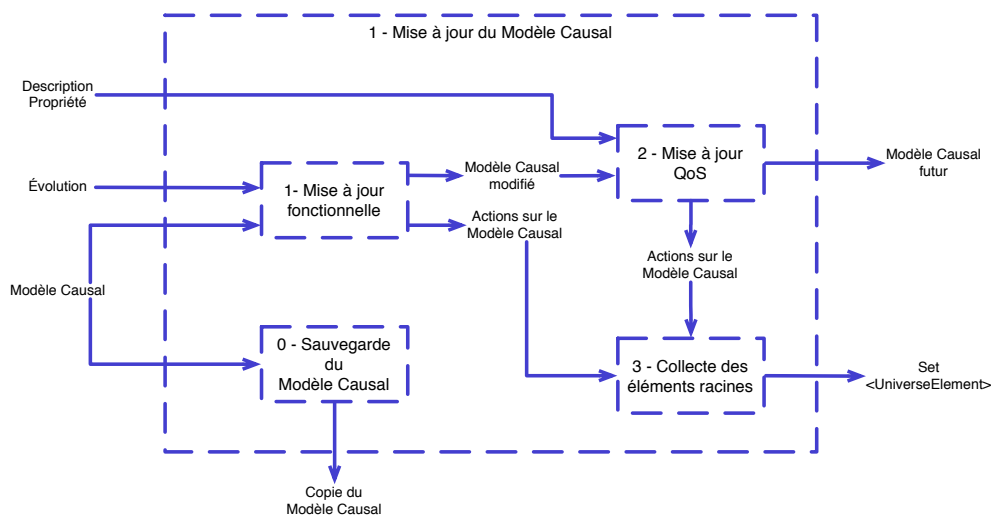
1 - Mise à jour du Modèle Causal

Description Propriété

Évolution

Modèle Causal

1- Mise à jour fonctionnelle

Modèle Causal modifié

Actions sur le Modèle Causal

2 - Mise à jour QoS

Modèle Causal futur

Actions sur le Modèle Causal

0 - Sauvegarde du Modèle Causal

3 - Collecte des éléments racines

Set <UniverseElement>

Copie du Modèle Causal